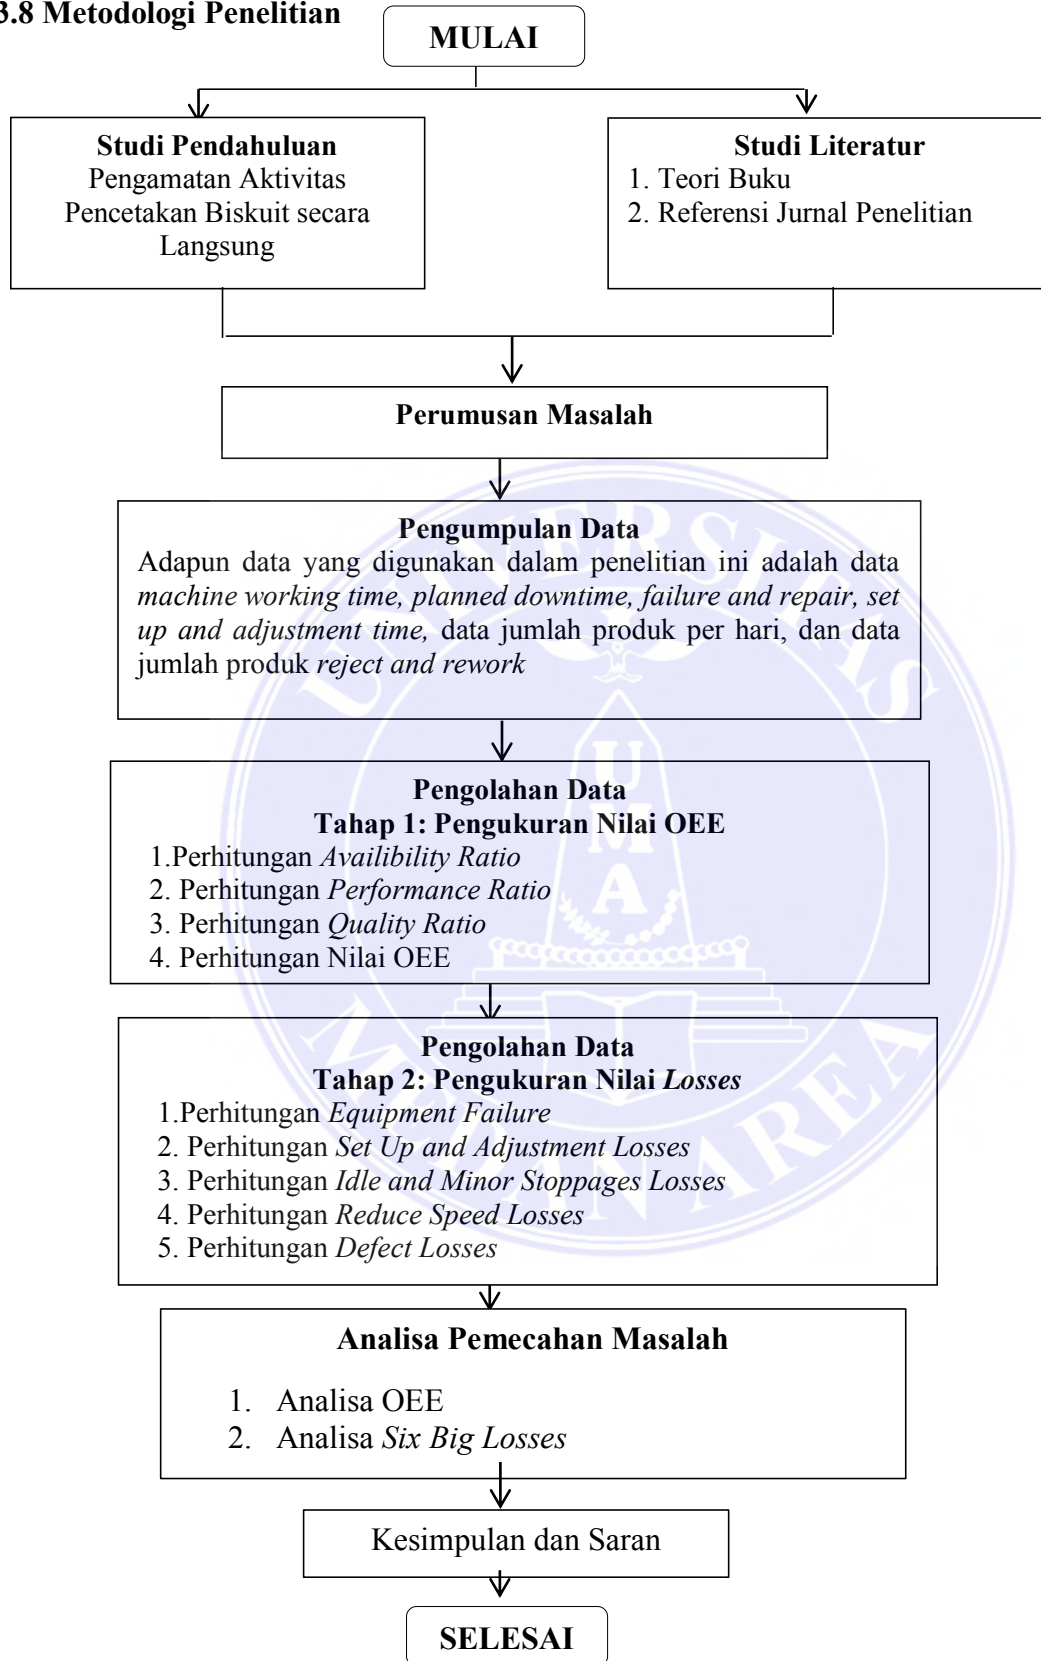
3.8 Metodologi Penelitian

MULAI

Studi Pendahuluan
Pengamatan Aktivitas Pencetakan Biskuit secara Langsung

Studi Literatur
1. Teori Buku
2. Referensi Jurnal Penelitian

Perumusan Masalah

Pengumpulan Data
Adapun data yang digunakan dalam penelitian ini adalah data *machine working time, planned downtime, failure and repair, set up and adjustment time,* data jumlah produk per hari, dan data jumlah produk *reject and rework*

Pengolahan Data
Tahap 1: Pengukuran Nilai OEE
1.Perhitungan *Availibility Ratio*
2. Perhitungan *Performance Ratio*
3. Perhitungan *Quality Ratio*
4. Perhitungan Nilai OEE

Pengolahan Data
Tahap 2: Pengukuran Nilai *Losses*
1.Perhitungan *Equipment Failure*
2. Perhitungan *Set Up and Adjustment Losses*
3. Perhitungan *Idle and Minor Stoppages Losses*
4. Perhitungan *Reduce Speed Losses*
5. Perhitungan *Defect Losses*

Analisa Pemecahan Masalah
1. Analisa OEE
2. Analisa *Six Big Losses*

Kesimpulan dan Saran

SELESAI

UNIVERSITAS MEDAN AREA
UMA